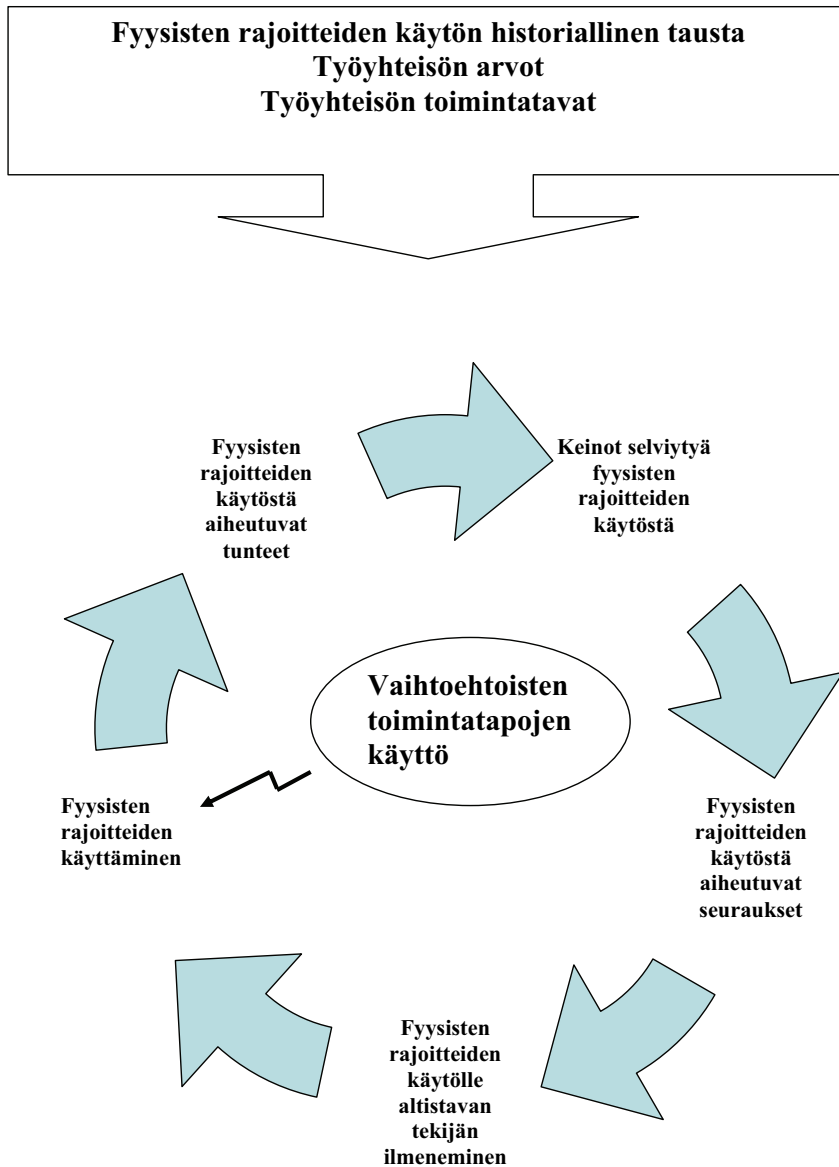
Fyysisten rajoitteiden käytön historiallinen tausta
Työyhteisön arvot
Työyhteisön toimintatavat

Fyysisten rajoitteiden käytöstä aiheutuvat tunteet

Keinot selviytyä fyysisten rajoitteiden käytöstä

Vaihtoehtoisten toimintatapojen käyttö

Fyysisten rajoitteiden käyttäminen

Fyysisten rajoitteiden käytöstä aiheutuvat seuraukset

Fyysisten rajoitteiden käytölle altistavan tekijän ilmeneminen